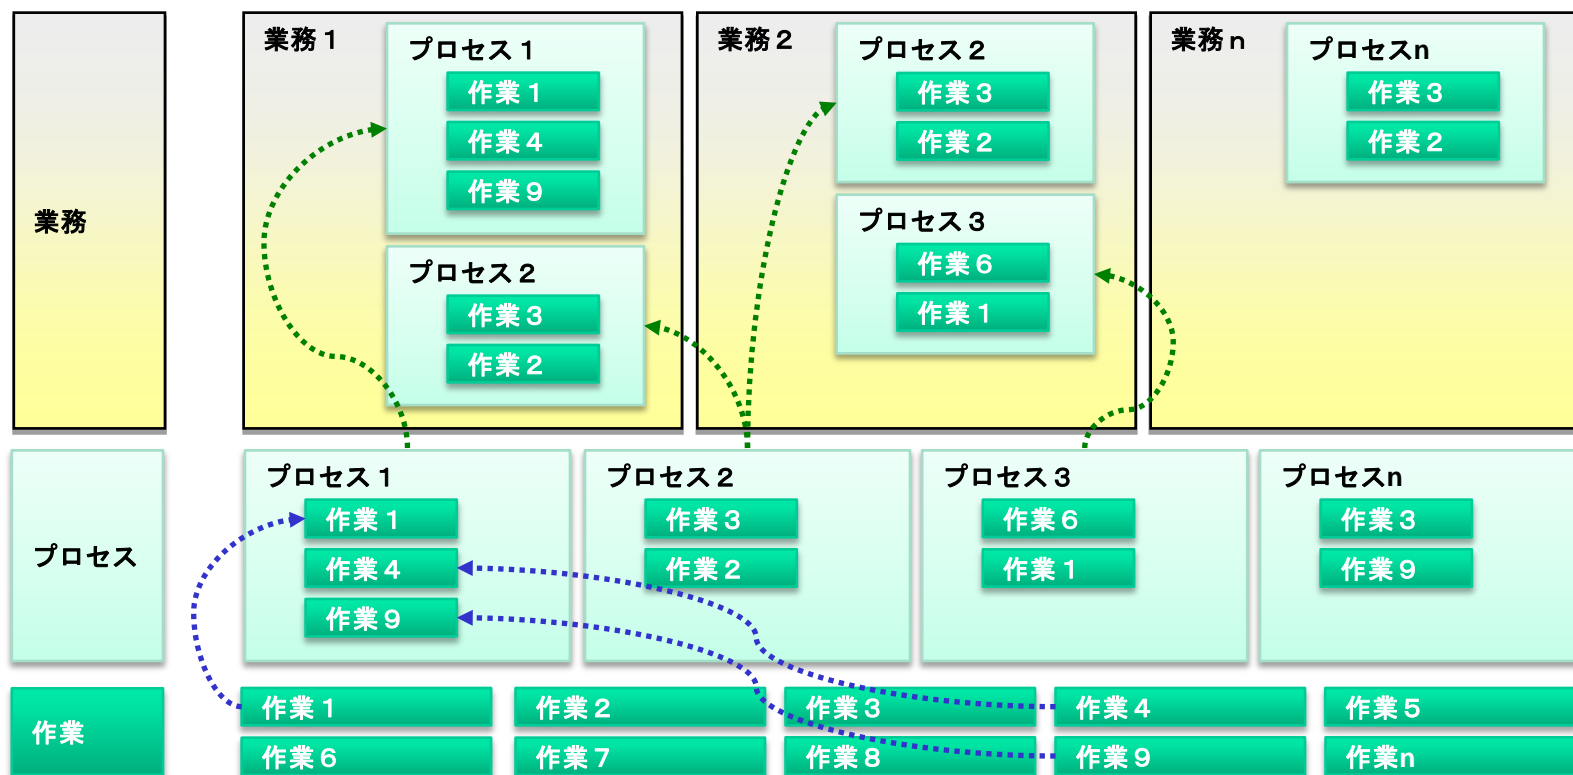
業務

業務１
プロセス１
作業１
作業４
作業９
プロセス２
作業３
作業２

業務２
プロセス２
作業３
作業２
プロセス３
作業６
作業１

業務ｎ
プロセスn
作業３
作業２

プロセス

プロセス１
作業１
作業４
作業９

プロセス２
作業３
作業２

プロセス３
作業６
作業１

プロセスn
作業３
作業９

作業

作業１
作業２
作業３
作業４
作業５
作業６
作業７
作業８
作業９
作業n